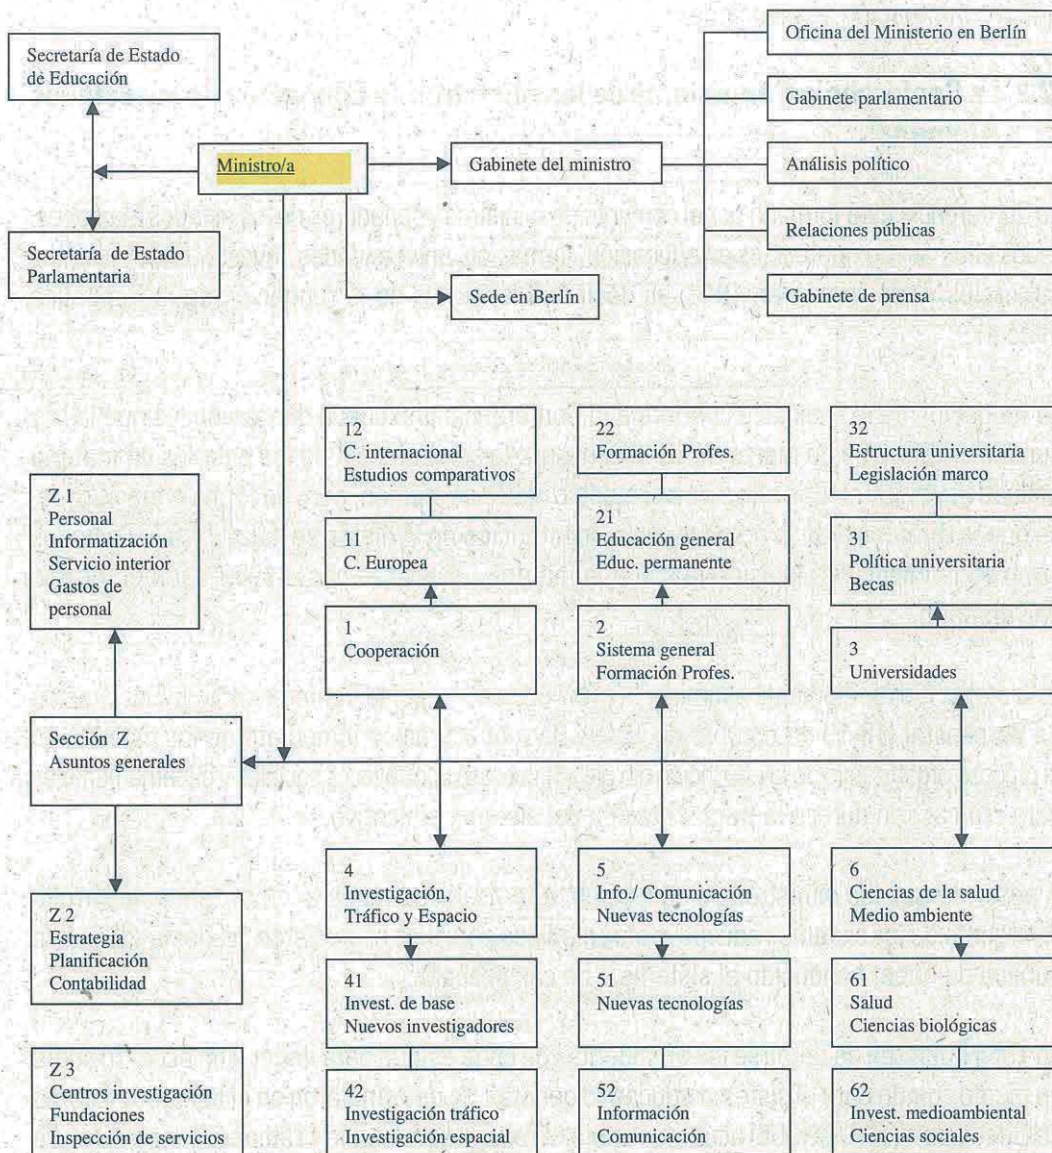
Secretaría de Estado de Educación

Secretaría de Estado Parlamentaria

Ministro/a

Gabinete del ministro

Sede en Berlín

Oficina del Ministerio en Berlín

Gabinete parlamentario

Análisis político

Relaciones públicas

Gabinete de prensa

Z 1
Personal
Informatización
Servicio interior
Gastos de personal

Sección Z
Asuntos generales

Z 2
Estrategia
Planificación
Contabilidad

Z 3
Centros investigación
Fundaciones
Inspección de servicios

12
C. internacional
Estudios comparativos

11
C. Europea

1
Cooperación

22
Formación Profes.

21
Educación general
Educ. permanente

2
Sistema general
Formación Profes.

32
Estructura universitaria
Legislación marco

31
Política universitaria
Becas

3
Universidades

4
Investigación,
Tráfico y Espacio

41
Invest. de base
Nuevos investigadores

42
Investigación tráfico
Investigación espacial

5
Info./ Comunicación
Nuevas tecnologías

51
Nuevas tecnologías

52
Información
Comunicación

6
Ciencias de la salud
Medio ambiente

61
Salud
Ciencias biológicas

62
Invest. medioambiental
Ciencias sociales